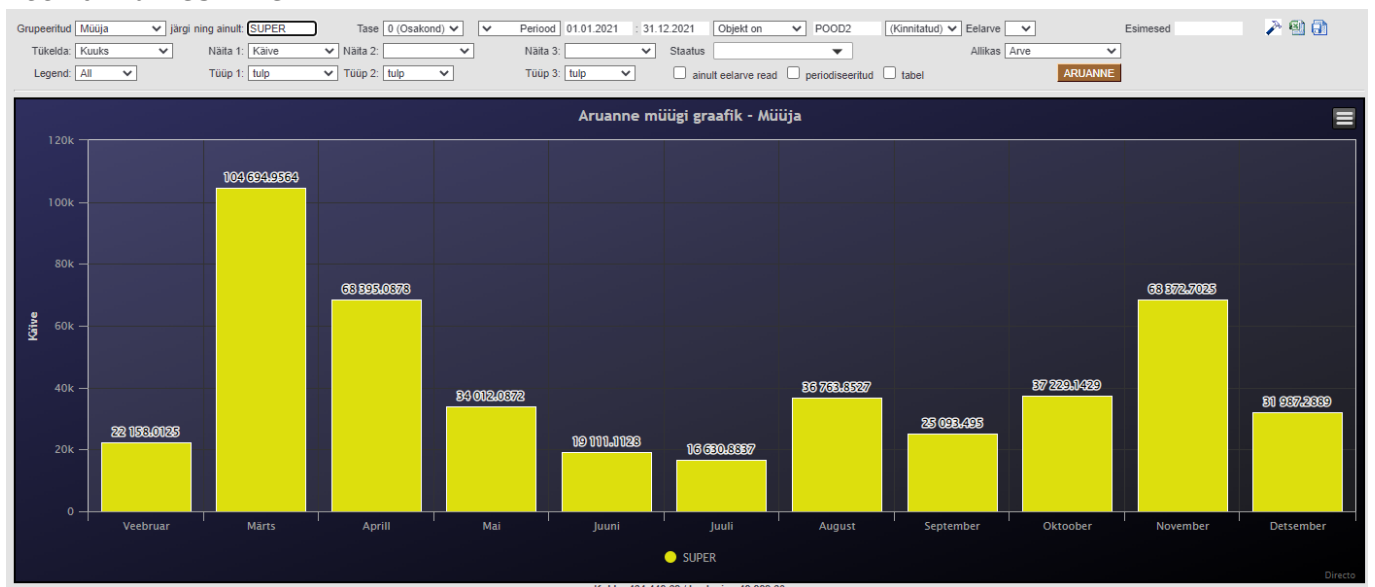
Grupeeritud Müüja järgi ning ainult: SUPER Tase 0 (Osakond) Periood 01.01.2021 : 31.12.2021 Objekt on POOD2 (Kinnitatud) Eelarve Esimesed

Tükelda: Kuuks Näita 1: Käive Näita 2: Näita 3: Staatus Allikas Arve

Legend: All Tüüp 1: tulp Tüüp 2: tulp Tüüp 3: tulp ainult eelarve read periodiseeritud tabel ARUANNE

Aruanne müügi graafik - Müüja

120k
100k
80k
60k
40k
20k
0

Käive

22 158.0125
104 694.9564
68 395.0878
34 012.0872
19 111.1128
16 630.8837
36 763.8527
25 093.495
37 229.1429
68 372.7025
31 987.2889

Veebruar Märts Aprill Mai Juuni Juuli August September Oktoober November Detsember

SUPER

Directo

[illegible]